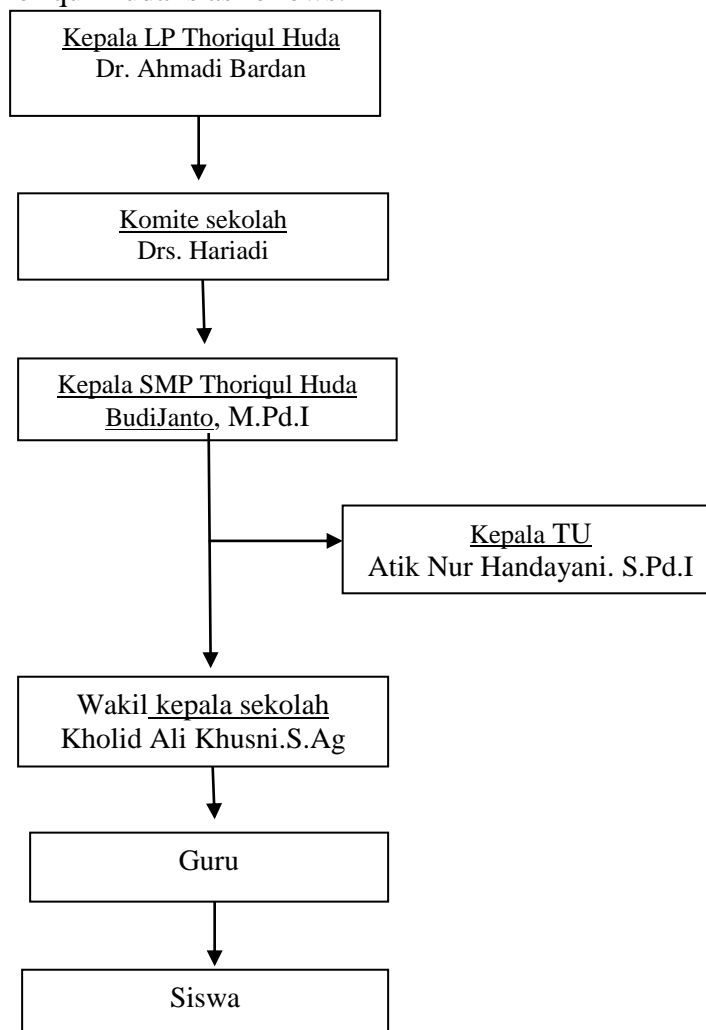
Kepala LP Thoriqul Huda
Dr. Ahmadi Bardan

Komite sekolah
Drs. Hariadi

Kepala SMP Thoriqul Huda
BudiJanto, M.Pd.I

Kepala TU
Atik Nur Handayani. S.Pd.I

Wakil kepala sekolah
Kholid Ali Khusni.S.Ag

Guru

Siswa